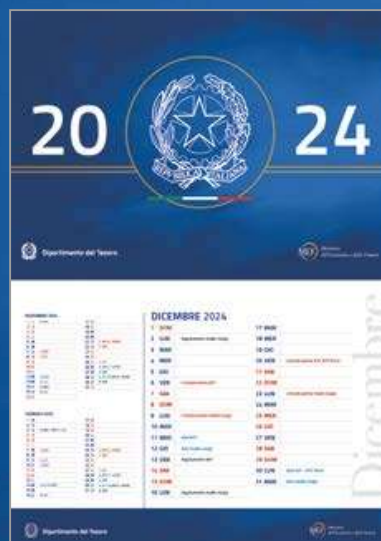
20 24

Dipartimento del Tesoro

MEF

DICEMBRE 2024

Dicembre

1 DOM
2 LUN
3 MAR
4 MER
5 GIO
6 VEN
7 SAB
8 DOM
9 LUN
10 MAR
11 MER
12 GIO
13 VEN
14 SAB
15 DOM
16 LUN

17 MAR
18 MER
19 GIO
20 VEN
21 SAB
22 DOM
23 LUN
24 MAR
25 MER
26 GIO
27 VEN
28 SAB
29 DOM
30 LUN
31 MAR

Dipartimento del Tesoro

MEF